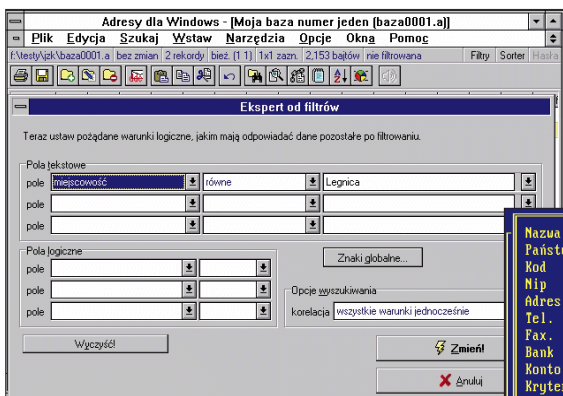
Adresy dla Windows - [Moja baza numer jeden (baza0001.a)]

Plik Edycja Szukaj Wstaw Narzędzia Opcje Okna Pomoc

f:\testy\jzk\baza0001.a | bez zmian | 2 rekordy | bież. (1 1) | 1x1 zazn. | 2,153 bajtów | nie filtrowana | Filtry | Sorter | Hasła

Ekspert od filtrów

Teraz ustaw pożądane warunki logiczne, jakim mają odpowiadać dane pozostałe po filtrowaniu.

Pola tekstowe

pole | miejscowość | równe | Legnica

pole

pole

Pola logiczne

pole

pole

pole

Znaki globalne...

Opcje wyszukiwania

korelacja | wszystkie warunki jednocześnie

Wyczyść!

Zmień!

Anuluj

Nazwa
Państ
Kod
Nip
Adres
Tel.
Fax.
Bank
Konto
Kryter